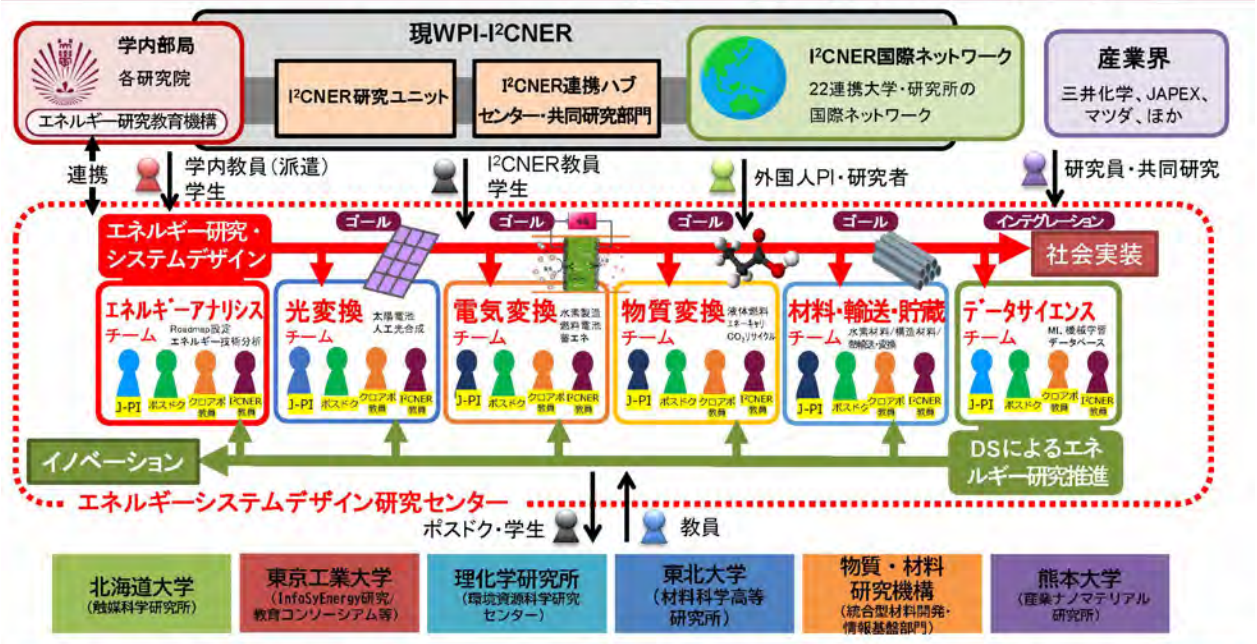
学内部局
各研究院
エネルギー研究教育機構

現WPI-I²CNER
I²CNER研究ユニット
I²CNER連携ハブセンター・共同研究部門

I²CNER国際ネットワーク
22連携大学・研究所の国際ネットワーク

産業界
三井化学、JAPEX、マツダ、ほか

連携
学内教員（派遣）学生
I²CNER教員学生
外国人PI・研究者
研究員・共同研究

エネルギー研究・システムデザイン
ゴール
ゴール
ゴール
ゴール
インテグレーション
社会実装

エネルギーアナリシスチーム
Roadmap設定
エネルギー技術分析
J-PI
ポスドク
クロアポ教員
I²CNER教員

光変換チーム
太陽電池
人工光合成
J-PI
ポスドク
クロアポ教員
I²CNER教員

電気変換チーム
水素製造
燃料電池
蓄エネ
J-PI
ポスドク
クロアポ教員
I²CNER教員

物質変換チーム
液体燃料
エネキャリ
CO₂リサイクル
J-PI
ポスドク
クロアポ教員
I²CNER教員

材料・輸送・貯蔵チーム
水素材料／構造材料／輸配送・変換
J-PI
ポスドク
クロアポ教員
I²CNER教員

データサイエンスチーム
ML、機械学習
データベース
J-PI
ポスドク
クロアポ教員
I²CNER教員

イノベーション
DSによるエネルギー研究推進

エネルギーシステムデザイン研究センター

ポスドク・学生
教員

北海道大学
（触媒科学研究所）

東京工業大学
（InfoSyEnergy研究/教育コンソーシアム等）

理化学研究所
（環境資源科学研究センター）

東北大学
（材料科学高等研究所）

物質・材料研究機構
（統合型材料開発・情報基盤部門）

熊本大学
（産業ナノマテリアル研究所）